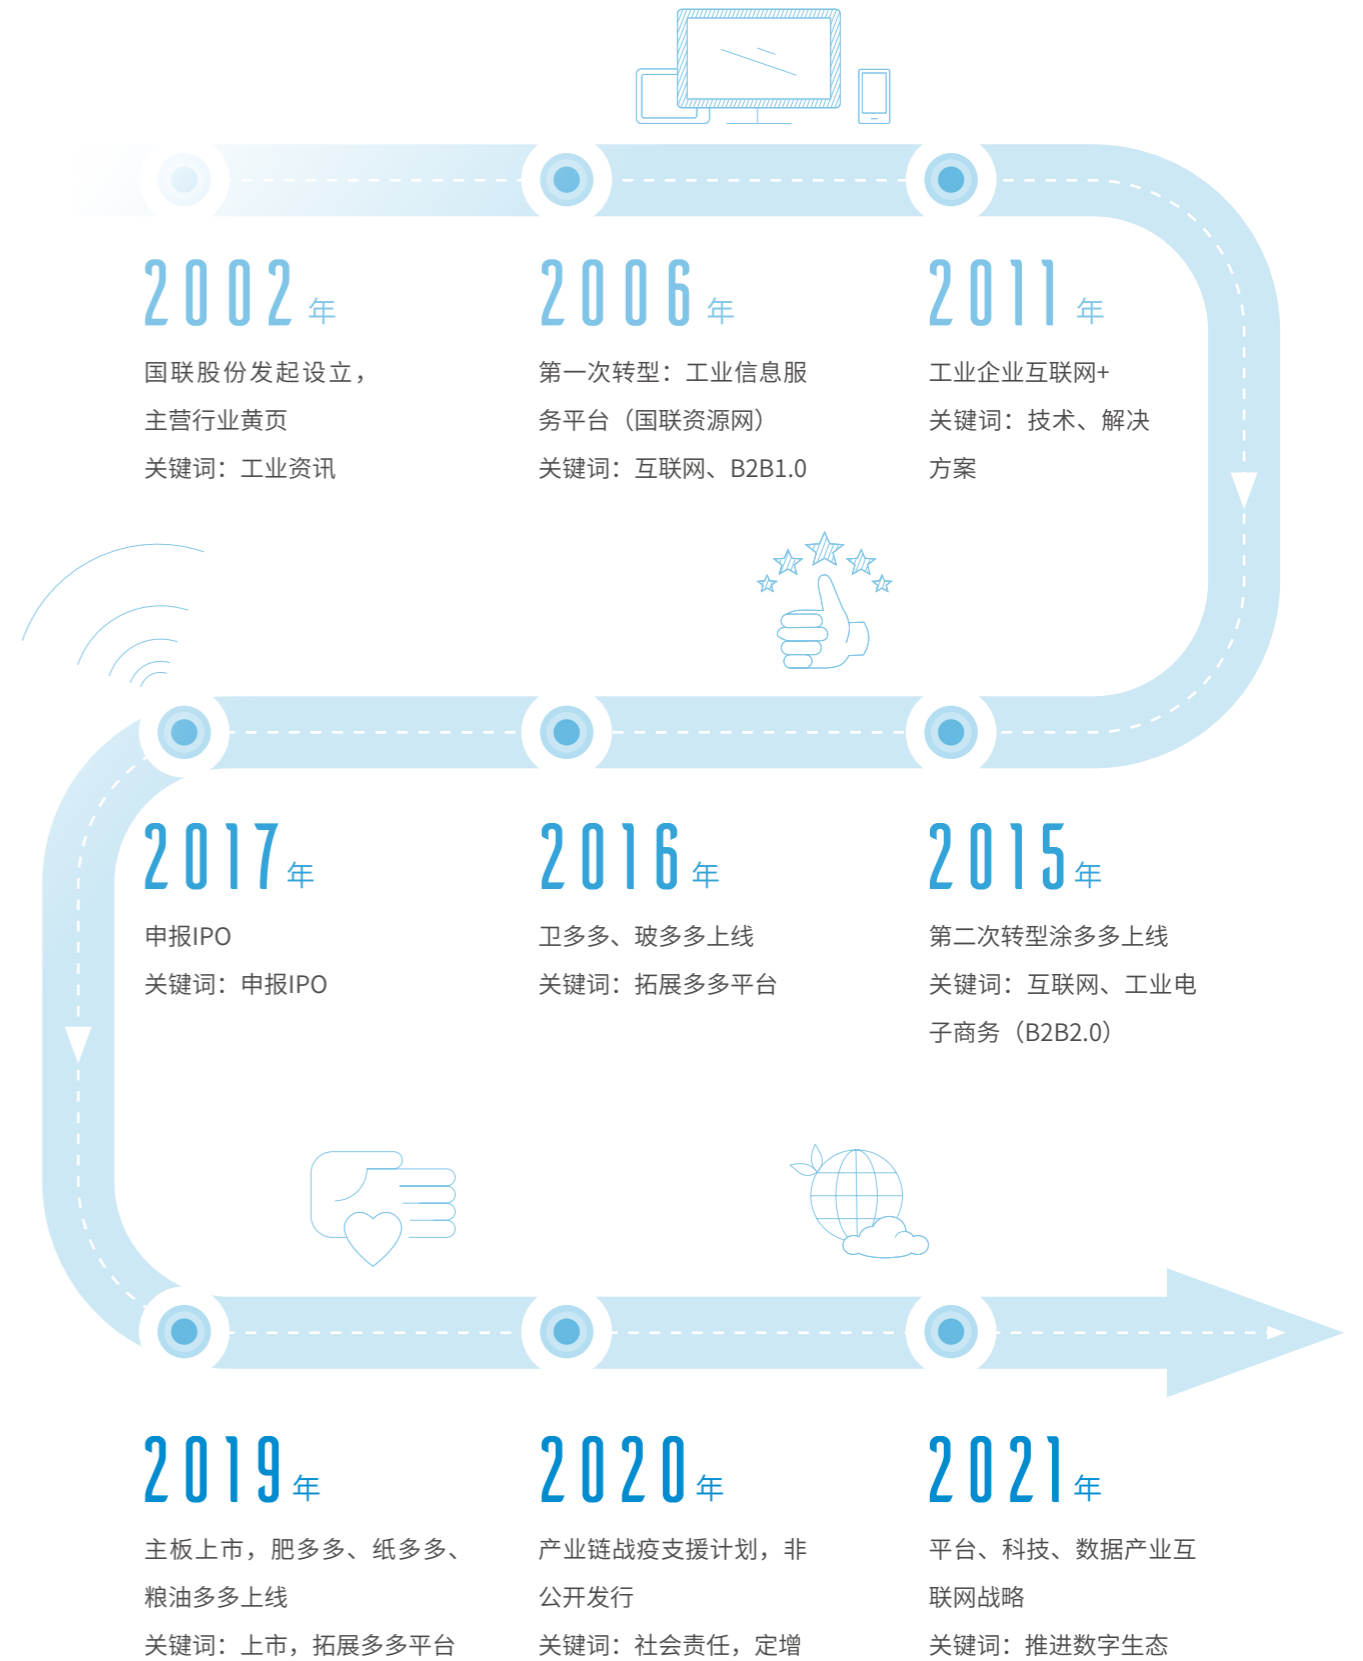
2002年

国联股份发起设立，主营行业黄页

关键词：工业资讯

2006年

第一次转型：工业信息服务平台（国联资源网）

关键词：互联网、B2B1.0

2011年

工业企业互联网+

关键词：技术、解决方案

2017年

申报IPO

关键词：申报IPO

2016年

卫多多、玻多多上线

关键词：拓展多多平台

2015年

第二次转型涂多多上线

关键词：互联网、工业电子商务（B2B2.0）

2019年

主板上市，肥多多、纸多多、粮油多多上线

关键词：上市，拓展多多平台

2020年

产业链战疫支援计划，非公开发行

关键词：社会责任，定增

2021年

平台、科技、数据产业互联网战略

关键词：推进数字生态